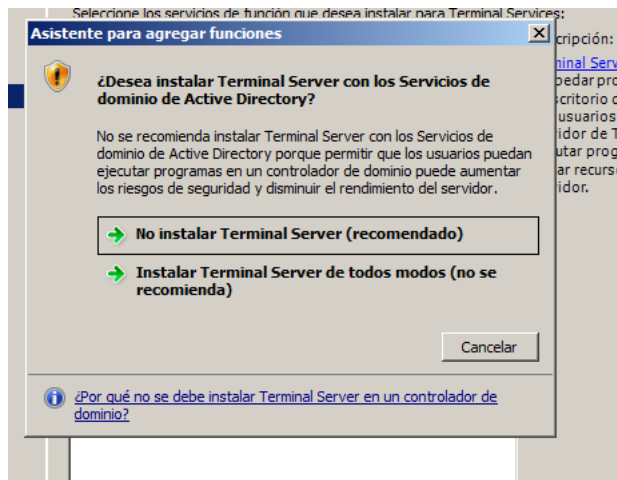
Seleccione los servicios de función que desea instalar para Terminal Services:

Asistente para agregar funciones

¿Desea instalar Terminal Server con los Servicios de dominio de Active Directory?

No se recomienda instalar Terminal Server con los Servicios de dominio de Active Directory porque permitir que los usuarios puedan ejecutar programas en un controlador de dominio puede aumentar los riesgos de seguridad y disminuir el rendimiento del servidor.

No instalar Terminal Server (recomendado)

Instalar Terminal Server de todos modos (no se recomienda)

Cancelar

¿Por qué no se debe instalar Terminal Server en un controlador de dominio?

cripción:
minal Serv
uedar pro
scritorio c
usuarios
idor de T
utar prog
ar recurs
idor.